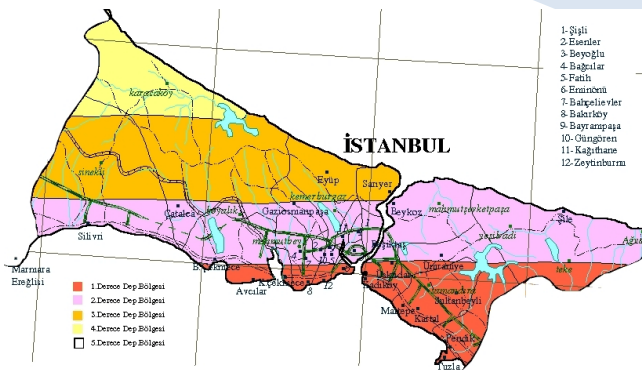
1- Şişli
2- Esenler
3- Beyoğlu
4- Bağcılar
5- Fatih
6- Eminönü
7- Bahçelievler
8- Bakırköy
9- Bayrampaşa
10- Güngören
11- Kağıthane
12- Zeytinburnu

İSTANBUL

karacaköy
sinekli
Eyüp
Sarıyer
kemerburgaz
Beykoz
mahmutşevketpaşa
Şile
Ağva
Çatalca
boyalık
Gaziosmanpaşa
mahmutbey
yenibadi
Silivri
B.Çekmece
K.Çekmece
Avcılar
Üsküdar
Kadıköy
Ümraniye
Sultanbeyli
Maltepe
Kartal
Pendik
Tuzla
teke
Marmara Ereğlisi

1.Derece Dep.Bölgesi
2.Derece Dep.Bölgesi
3.Derece Dep.Bölgesi
4.Derece Dep.Bölgesi
5.Derece Dep.Bölgesi